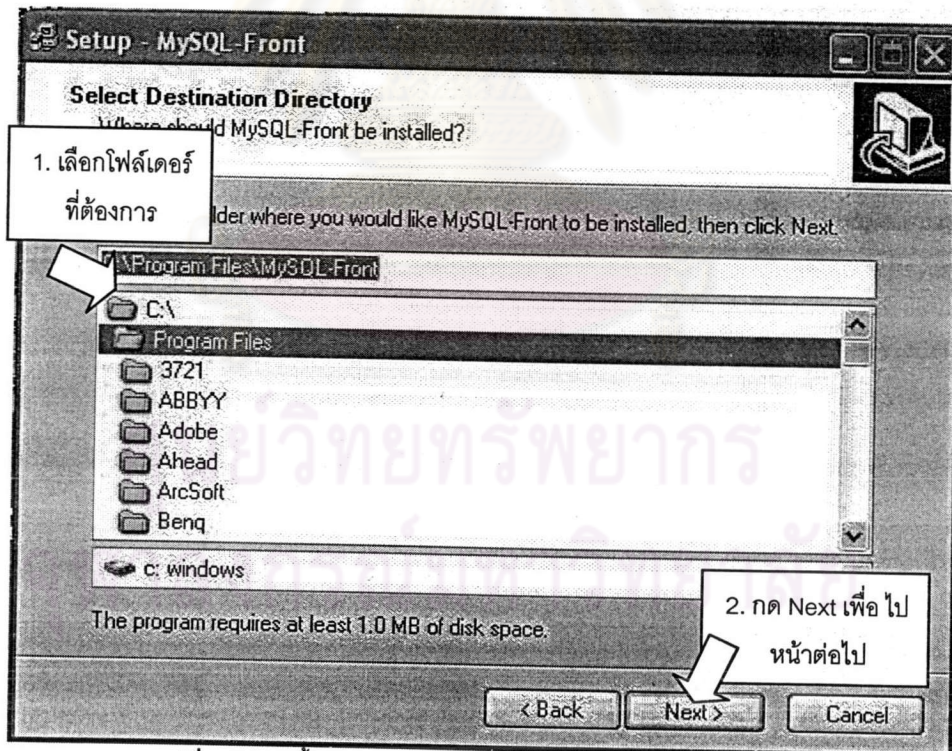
Setup - MySQL-Front

Select Destination Directory
Where should MySQL-Front be installed?

1. เลือกโฟล์เดอร์ที่ต้องการ

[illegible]lder where you would like MySQL-Front to be installed, then click Next.

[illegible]\Program Files\MySQL-Front

C:\
Program Files
3721
ABBYY
Adobe
Ahead
ArcSoft
Benq

c: windows

The program requires at least 1.0 MB of disk space.

2. กด Next เพื่อ ไปหน้าต่อไป

< Back
Next >
Cancel

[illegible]ยวิทยทรัพยากร
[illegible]